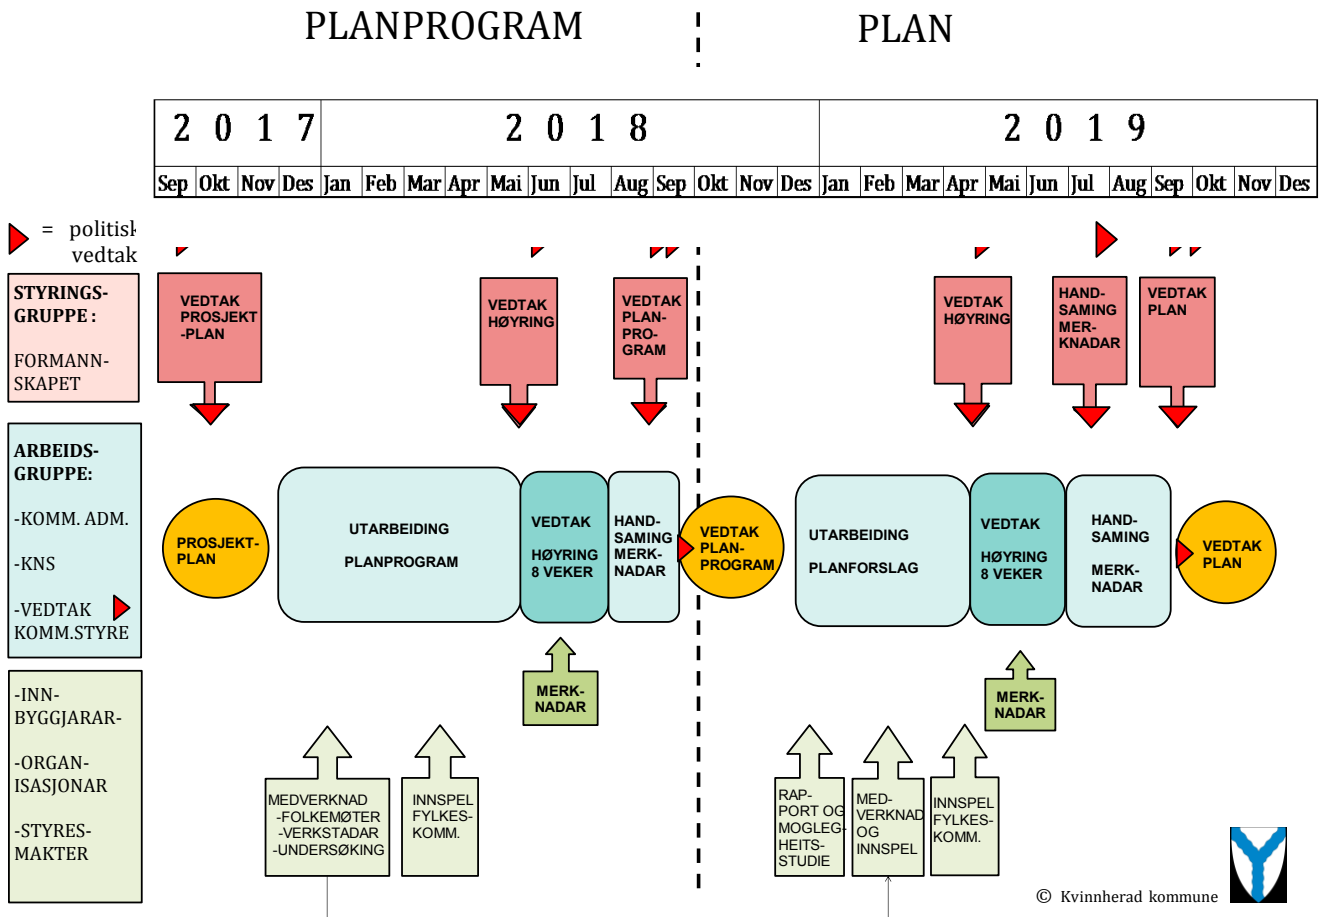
PLANPROGRAM

PLAN

| 2017 | | | | 2018 | | | | | | | | | | | | 2019 | | | | | | | | | | | |
|---|---|---|---|---|---|---|---|---|---|---|---|---|---|---|---|---|---|---|---|---|---|---|---|---|---|---|---|
| Sep | Okt | Nov | Des | Jan | Feb | Mar | Apr | Mai | Jun | Jul | Aug | Sep | Okt | Nov | Des | Jan | Feb | Mar | Apr | Mai | Jun | Jul | Aug | Sep | Okt | Nov | Des |

= politisk vedtak

STYRINGS-GRUPPE : FORMANN-SKAPET

VEDTAK PROSJEKT-PLAN

VEDTAK HØYRING

VEDTAK PLAN-PRO-GRAM

VEDTAK HØYRING

HAND-SAMING MER-KNADAR

VEDTAK PLAN

ARBEIDS-GRUPPE:

-KOMM. ADM.

-KNS

-VEDTAK KOMM.STYRE

PROSJEKT-PLAN

UTARBEIDING PLANPROGRAM

VEDTAK HØYRING 8 VEKER

HAND-SAMING MERK-NADAR

VEDTAK PLAN-PROGRAM

UTARBEIDING PLANFORSLAG

VEDTAK HØYRING 8 VEKER

HAND-SAMING MERK-NADAR

VEDTAK PLAN

MERK-NADAR

MERK-NADAR

-INN-BYGGJARAR-

-ORGAN-ISASJONAR

-STYRES-MAKTER

MEDVERKNAD -FOLKEMØTER -VERKSTADAR -UNDERSØKING

INNSPEL FYLKES-KOMM.

RAP-PORT OG MOGLEG-HEITS-STUDIE

MED-VERKNAD OG INNSPEL

INNSPEL FYLKES-KOMM.

© Kvinnherad kommune